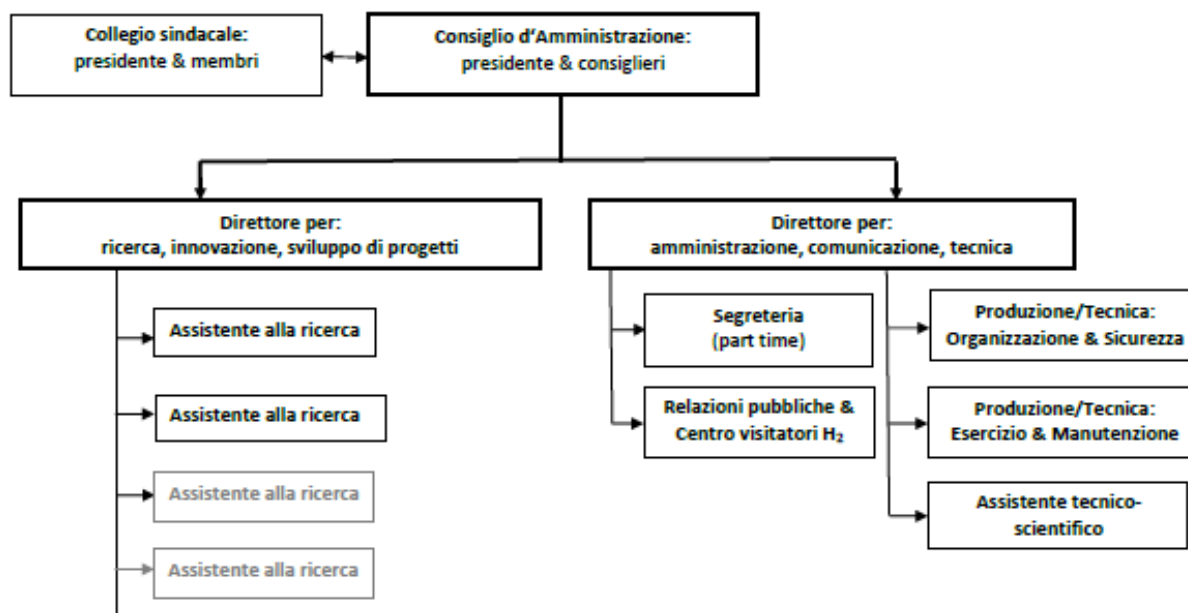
Collegio sindacale:
presidente & membri

Consiglio d'Amministrazione:
presidente & consiglieri

Direttore per:
ricerca, innovazione, sviluppo di progetti

Direttore per:
amministrazione, comunicazione, tecnica

Assistente alla ricerca

Assistente alla ricerca

Assistente alla ricerca

Assistente alla ricerca

Segreteria
(part time)

Relazioni pubbliche & Centro visitatori $H_2$

Produzione/Tecnica:
Organizzazione & Sicurezza

Produzione/Tecnica:
Esercizio & Manutenzione

Assistente tecnico-scientifico